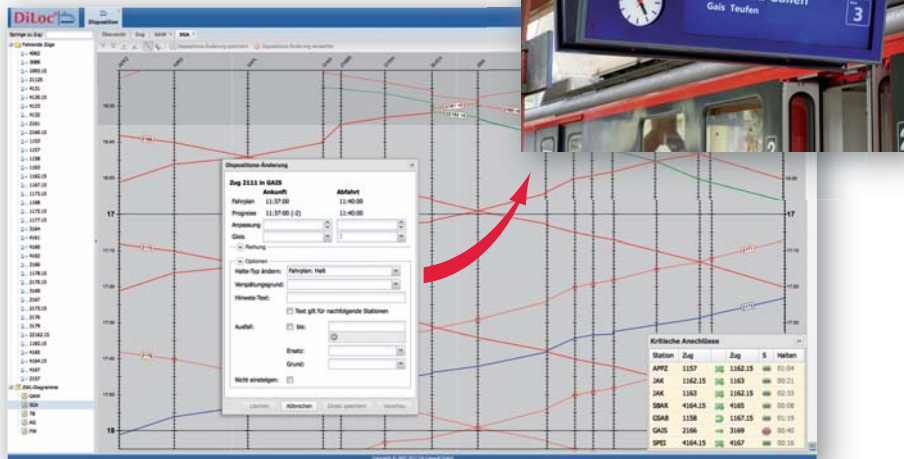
DiLoc

Disposition

Springe zu Zug:

Fahrende Züge

Übersicht Zug GAIW RGA

Dispositions-Änderung

Zug 2111 in GAIS

Ankunft Abfahrt

Fahrplan 11:37:00 11:40:00

Prognose 11:37:00 (-2) 11:40:00

Anpassung

Gleis

Reihung

Optionen

Halte-Typ ändern: Fahrplan: Halt

Verspätungsgrund:

Hinweis-Text:

Text gilt für nachfolgende Stationen

Ausfall: bis:

Ersatz:

Grund:

Nicht einsteigen:

Löschen Abbrechen Direkt speichern Vorschau

17

18

Kritische Anschlüsse

| Station | Zug | | Zug | S | Halten |
|---|---|---|---|---|---|
| APPZ | 1157 | | 1162.15 | | 01:04 |
| JAK | 1162.15 | | 1163 | | 00:21 |
| JAK | 1163 | | 1162.15 | | 02:33 |
| SBAR | 4164.15 | | 4165 | | 00:08 |
| GSAB | 1158 | | 1167.15 | | 01:19 |
| GAIS | 2166 | | 3169 | | 00:40 |
| SPEI | 4164.15 | | 4167 | | 00:16 |

Gais Teufen

3